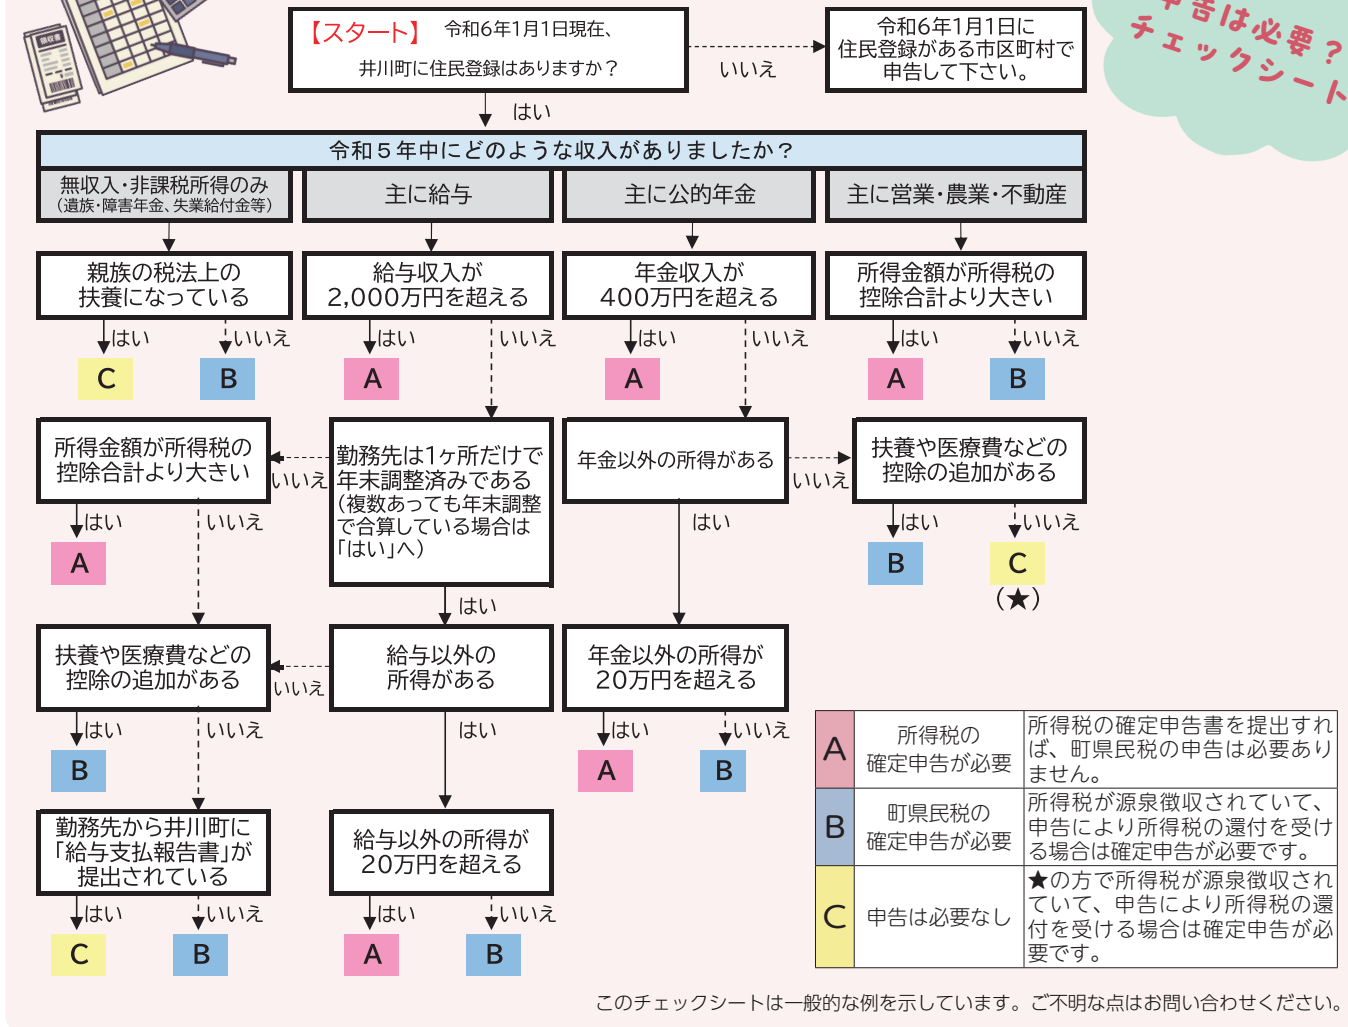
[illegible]告は必要？
チェックシート

【スタート】 令和6年1月1日現在、
井川町に住民登録はありますか？

いいえ

令和6年1月1日に住民登録がある市区町村で申告して下さい。

はい

令和５年中にどのような収入がありましたか？

無収入・非課税所得のみ（遺族・障害年金、失業給付金等）

主に給与

主に公的年金

主に営業・農業・不動産

親族の税法上の扶養になっている

はい いいえ

C B

給与収入が2,000万円を超える

はい いいえ

A

年金収入が400万円を超える

はい いいえ

A

所得金額が所得税の控除合計より大きい

はい いいえ

A B

所得金額が所得税の控除合計より大きい

いいえ

勤務先は1ヶ所だけで年末調整済みである（複数あっても年末調整で合算している場合は「はい」へ）

年金以外の所得がある

いいえ

扶養や医療費などの控除の追加がある

はい いいえ

A

はい

はい いいえ

B C
（★）

はい

扶養や医療費などの控除の追加がある

いいえ

給与以外の所得がある

年金以外の所得が20万円を超える

はい いいえ

B

はい

はい いいえ

A B

勤務先から井川町に「給与支払報告書」が提出されている

給与以外の所得が20万円を超える

はい いいえ

C B

はい いいえ

A B

| A | 所得税の確定申告が必要 | 所得税の確定申告書を提出すれば、町県民税の申告は必要ありません。 |
|---|---|---|
| B | 町県民税の確定申告が必要 | 所得税が源泉徴収されていて、申告により所得税の還付を受ける場合は確定申告が必要です。 |
| C | 申告は必要なし | ★の方で所得税が源泉徴収されていて、申告により所得税の還付を受ける場合は確定申告が必要です。 |

このチェックシートは一般的な例を示しています。ご不明な点はお問い合わせください。